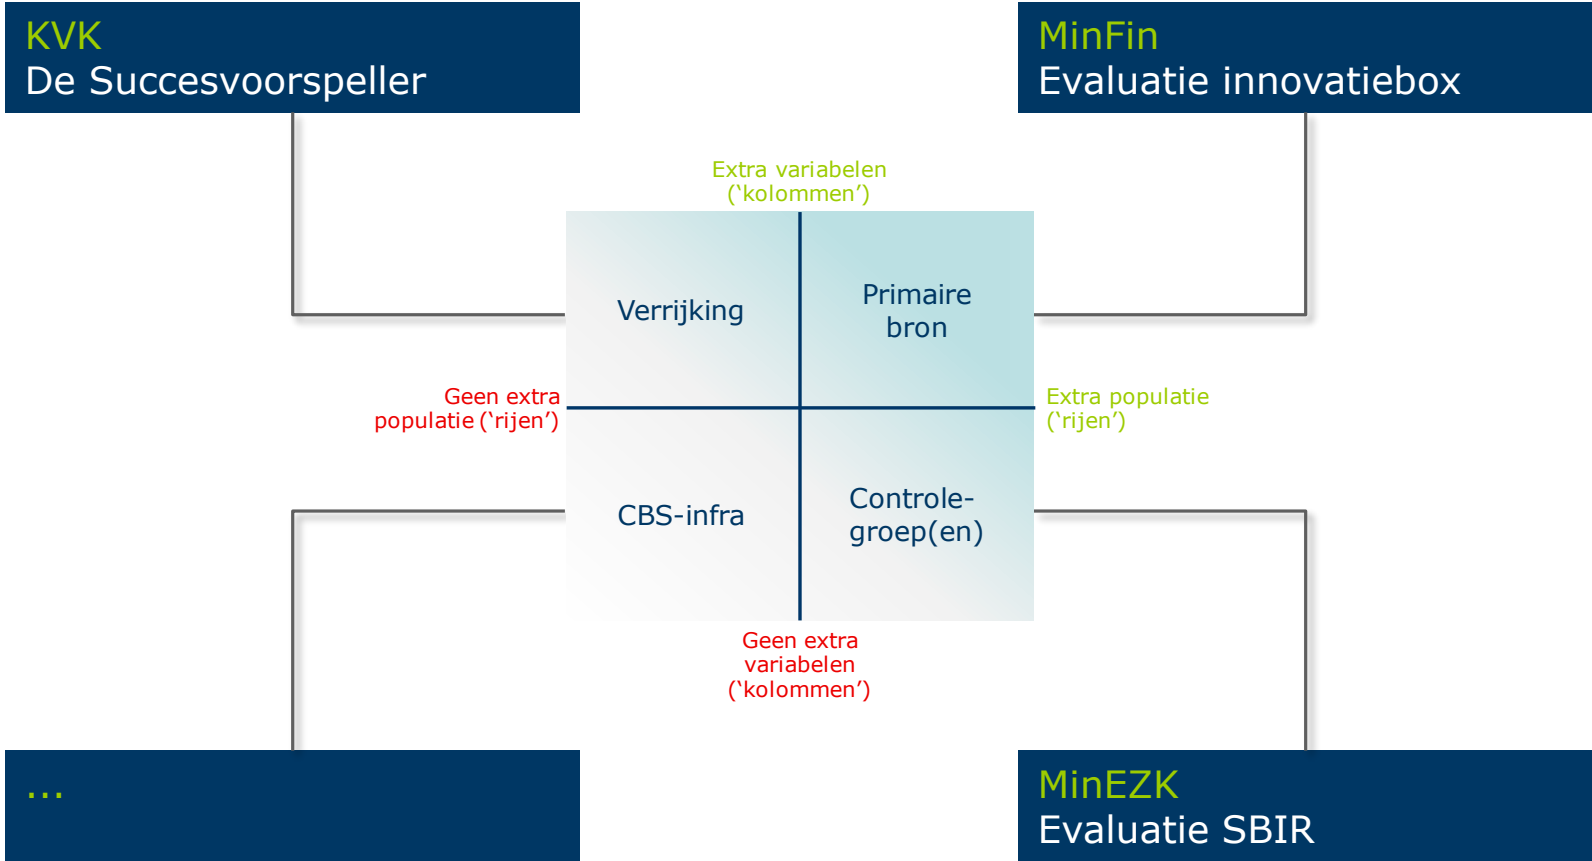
KVK
De Succesvoorspeller

MinFin
Evaluatie innovatiebox

Extra variabelen
('kolommen')

Verrijking

Primaire bron

Geen extra populatie ('rijen')

Extra populatie ('rijen')

CBS-infra

Controle-groep(en)

Geen extra variabelen ('kolommen')

...

MinEZK
Evaluatie SBIR